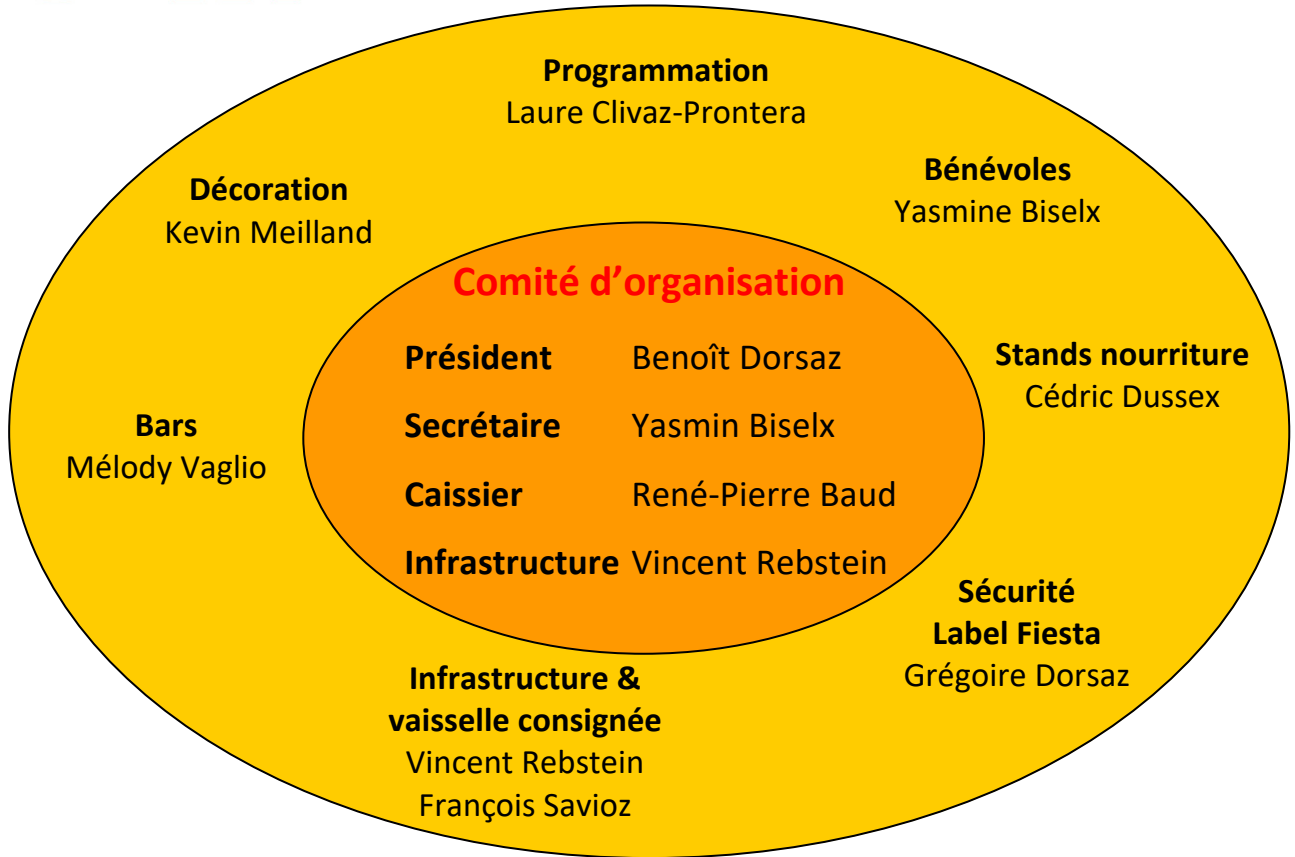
Programmation
Laure Clivaz-Prontera

Décoration
Kevin Meilland

Bénévoles
Yasmine Biselx

Comité d'organisation

| Président | Benoît Dorsaz |
|---|---|
| Secrétaire | Yasmin Biselx |
| Caissier | René-Pierre Baud |
| Infrastructure | Vincent Rebstein |

Stands nourriture
Cédric Dussex

Bars
Mélody Vaglio

Sécurité
Label Fiesta
Grégoire Dorsaz

Infrastructure & vaisselle consignée
Vincent Rebstein
François Savioz